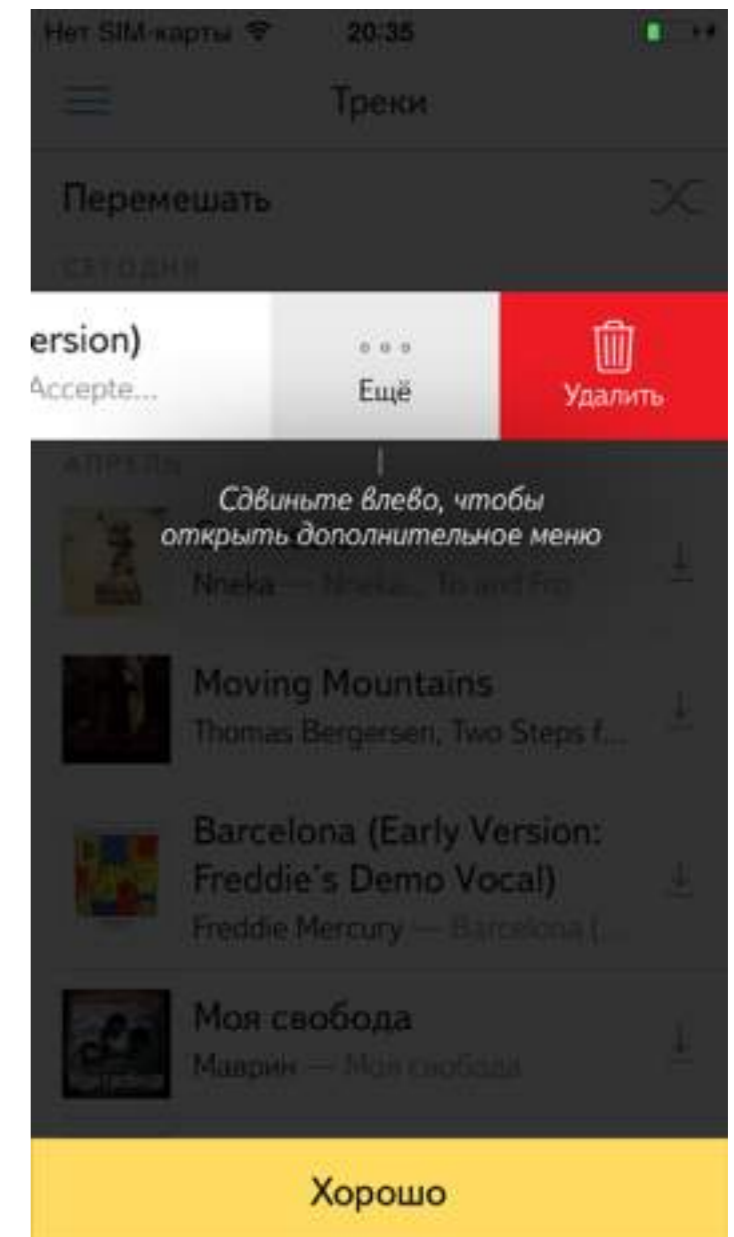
Нет SIM-карты 20:35

Треки

Перемешать

СЕГОДНЯ

ersion)
Accepte...

Ещё

Удалить

АПРЕЛЬ

Сдвиньте влево, чтобы открыть дополнительное меню

Nneka — Nneka... To and Fro

Moving Mountains
Thomas Bergersen, Two Steps f...

Barcelona (Early Version: Freddie's Demo Vocal)
Freddie Mercury — Barcelona (...

Моя свобода
Маврин — Моя свобода

Хорошо